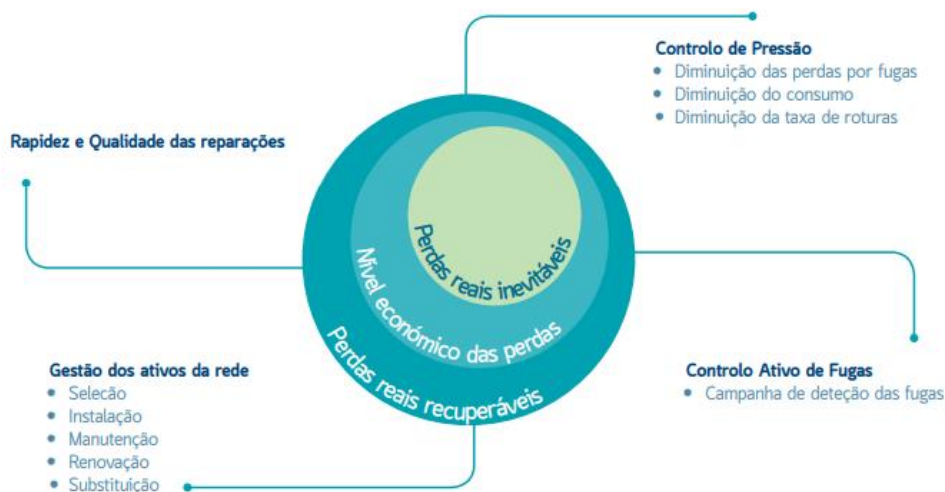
Controlo de Pressão
- Diminuição das perdas por fugas
- Diminuição do consumo
- Diminuição da taxa de roturas

Rapidez e Qualidade das reparações

Perdas reais inevitáveis

Nível económico das perdas

Perdas reais recuperáveis

Gestão dos ativos da rede
- Seleção
- Instalação
- Manutenção
- Renovação
- Substituição

Controlo Ativo de Fugas
- Campanha de deteção das fugas